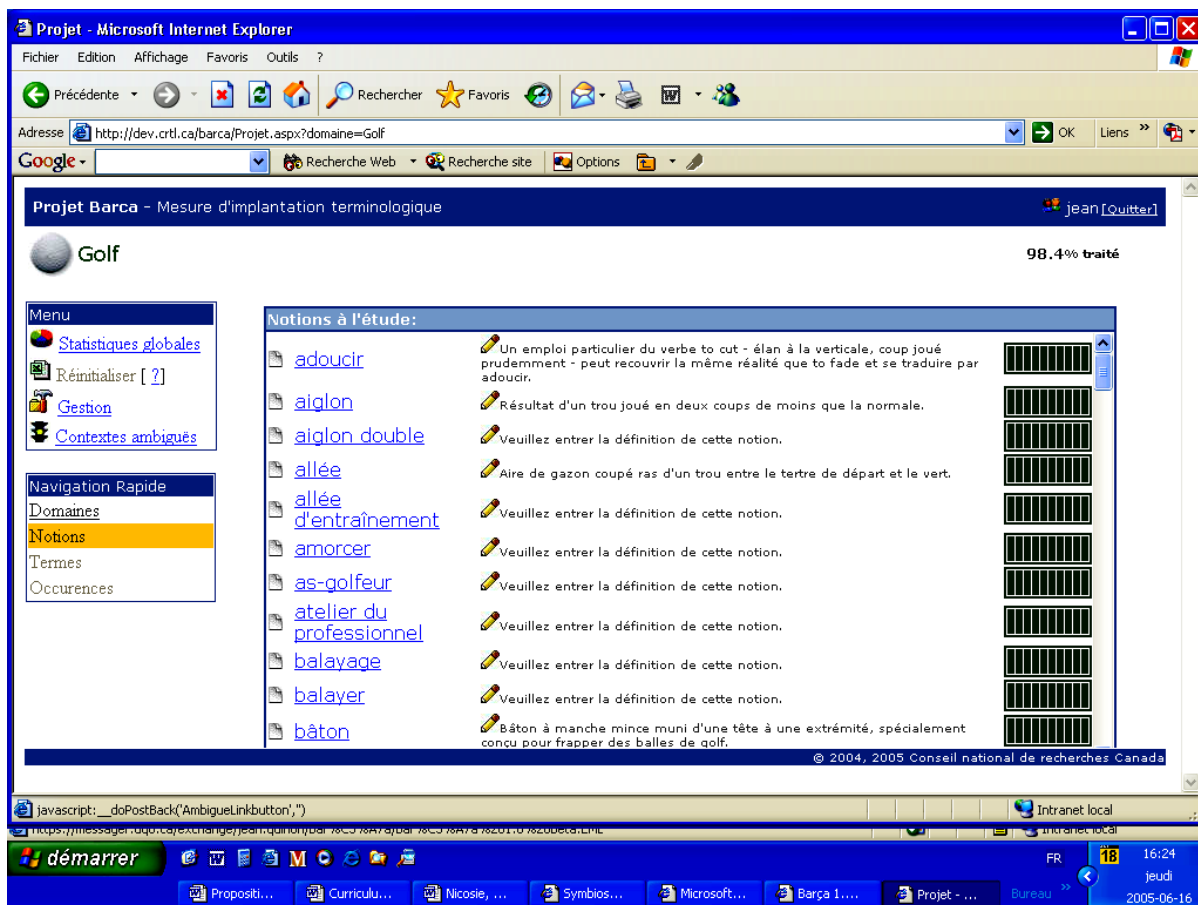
Projet - Microsoft Internet Explorer

Fichier Edition Affichage Favoris Outils ?

Précédente Rechercher Favoris

Adresse http://dev.crtl.ca/barca/Projet.aspx?domaine=Golf OK Liens »

Google Recherche Web Recherche site Options

Projet Barca - Mesure d'implantation terminologique

jean [Quitter]

Golf

98.4% traité

Menu
Statistiques globales
Réinitialiser [ ? ]
Gestion
Contextes ambiguës

Navigation Rapide
Domaines
Notions
Termes
Occurences

Notions à l'étude:

| | |
|---|---|
| adoucir | Un emploi particulier du verbe to cut - élan à la verticale, coup joué prudemment - peut recouvrir la même réalité que to fade et se traduire par adoucir. |
| aiglon | Résultat d'un trou joué en deux coups de moins que la normale. |
| aiglon double | Veuillez entrer la définition de cette notion. |
| allée | Aire de gazon coupé ras d'un trou entre le tertre de départ et le vert. |
| allée d'entraînement | Veuillez entrer la définition de cette notion. |
| amorcer | Veuillez entrer la définition de cette notion. |
| as-golfeur | Veuillez entrer la définition de cette notion. |
| atelier du professionnel | Veuillez entrer la définition de cette notion. |
| balayage | Veuillez entrer la définition de cette notion. |
| balayer | Veuillez entrer la définition de cette notion. |
| bâton | Bâton à manche mince muni d'une tête à une extrémité, spécialement conçu pour frapper des balles de golf. |

© 2004, 2005 Conseil national de recherches Canada

javascript:__doPostBack('AmbigueLinkbutton','')

Intranet local

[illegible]

Intranet local

démarrer

FR 16:24 jeudi 2005-06-16

Propositi... Curriculu... Nicosie, ... Symbios... Microsoft... Barça 1.... Projet - ... Bureau